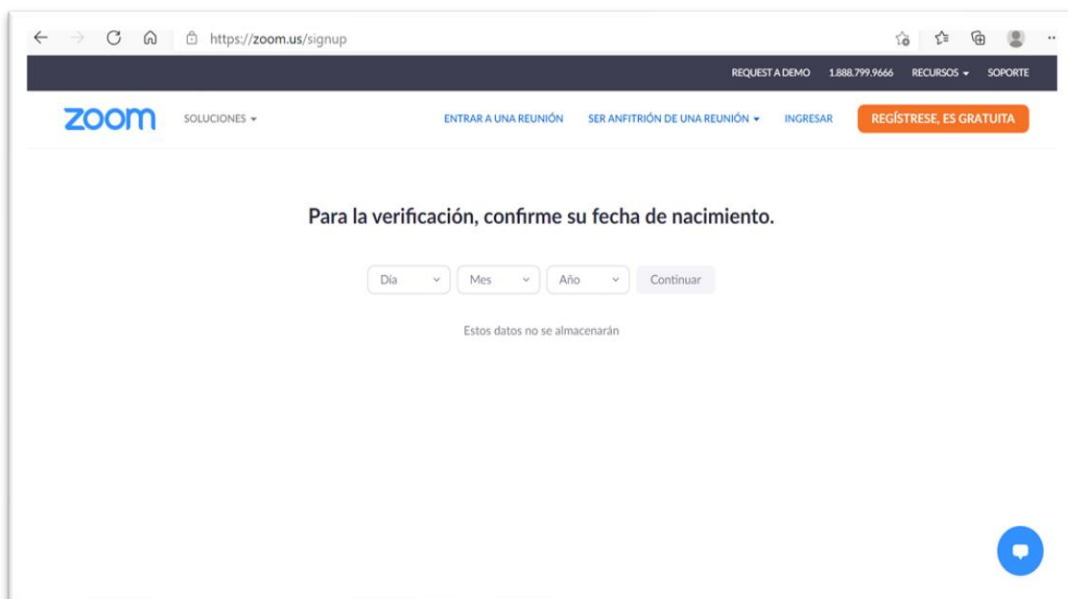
https://zoom.us/signup

REQUEST A DEMO 1.888.799.9666 RECURSOS SOPORTE

zoom SOLUCIONES ENTRAR A UNA REUNIÓN SER ANFITRIÓN DE UNA REUNIÓN INGRESAR REGÍSTRESE, ES GRATUITA

Para la verificación, confirme su fecha de nacimiento.

Día Mes Año Continuar

Estos datos no se almacenarán